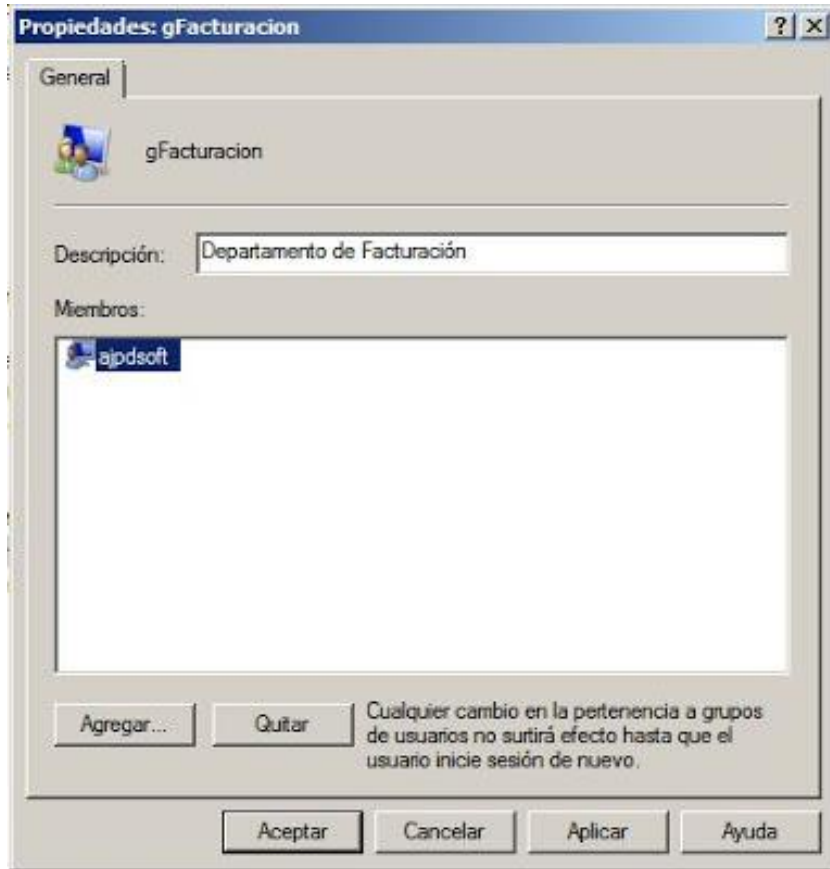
Propiedades: gFacturacion

?

X

General

gFacturacion

Descripción: Departamento de Facturación

Miembros:

ajpdsoft

Agregar...

Quitar

Cualquier cambio en la pertenencia a grupos de usuarios no surtirá efecto hasta que el usuario inicie sesión de nuevo.

Aceptar

Cancelar

Aplicar

Ayuda